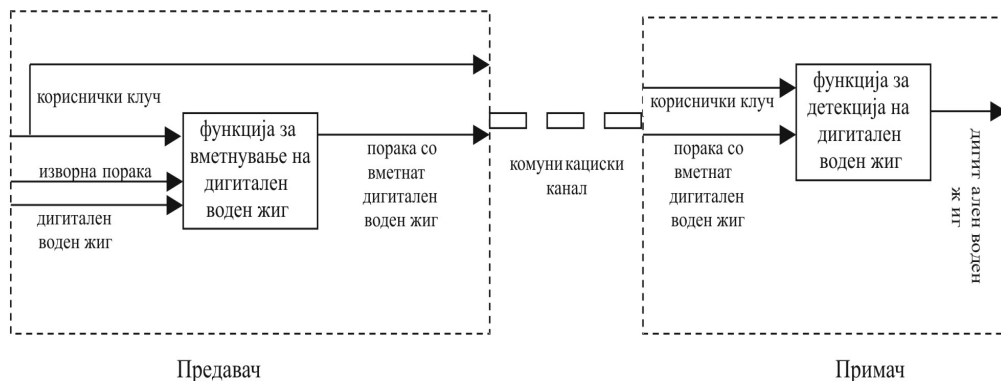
кориснички клуч

функција за вметнување на дигитален воден жиг

изворна порака

дигитален воден жиг

порака со вметнат дигитален воден жиг

комуникациски канал

кориснички клуч

функција за детекција на дигитален воден жиг

порака со вметнат дигитален воден жиг

дигитален воден жиг

Предавач

Примач